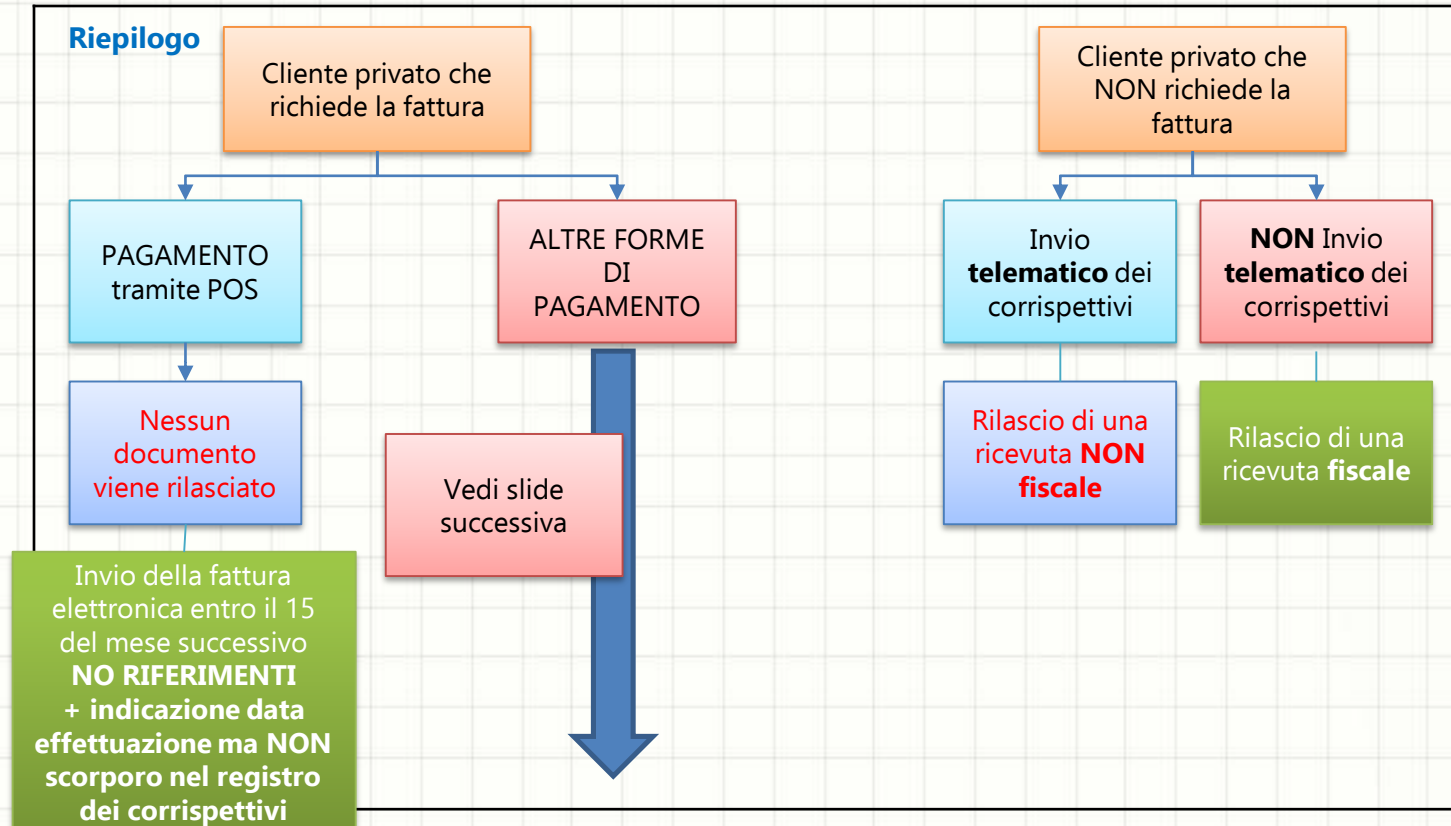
Riepilogo

Cliente privato che richiede la fattura

PAGAMENTO tramite POS

Nessun documento viene rilasciato

Invio della fattura elettronica entro il 15 del mese successivo NO RIFERIMENTI + indicazione data effettuazione ma NON scorporo nel registro dei corrispettivi

ALTRE FORME DI PAGAMENTO

Vedi slide successiva

Cliente privato che NON richiede la fattura

Invio telematico dei corrispettivi

Rilascio di una ricevuta NON fiscale

NON Invio telematico dei corrispettivi

Rilascio di una ricevuta fiscale